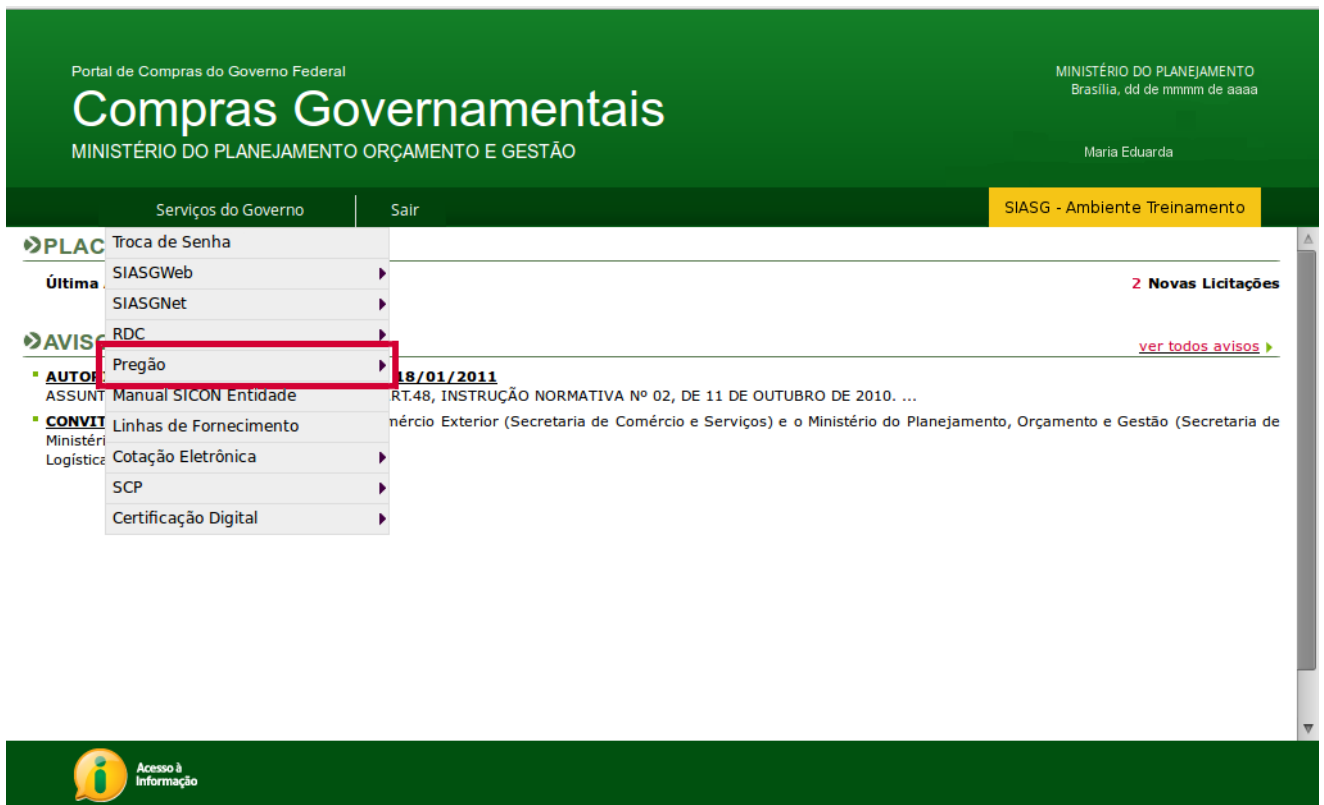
Portal de Compras do Governo Federal
Compras Governamentais
MINISTÉRIO DO PLANEJAMENTO ORÇAMENTO E GESTÃO

MINISTÉRIO DO PLANEJAMENTO
Brasília, dd de mmmm de aaaa

Maria Eduarda

Serviços do Governo | Sair | SIASG - Ambiente Treinamento

Troca de Senha
SIASGWeb
SIASGNet
RDC
Pregão
Manual SICON Entidade
Linhas de Fornecimento
Cotação Eletrônica
SCP
Certificação Digital

PLAC

Última

2 Novas Licitações

AVIS

ver todos avisos

AUTOR 18/01/2011
ASSUNT RT.48, INSTRUÇÃO NORMATIVA Nº 02, DE 11 DE OUTUBRO DE 2010. ...

CONVIT mércio Exterior (Secretaria de Comércio e Serviços) e o Ministério do Planejamento, Orçamento e Gestão (Secretaria de Ministéri Logística

Acesso à Informação